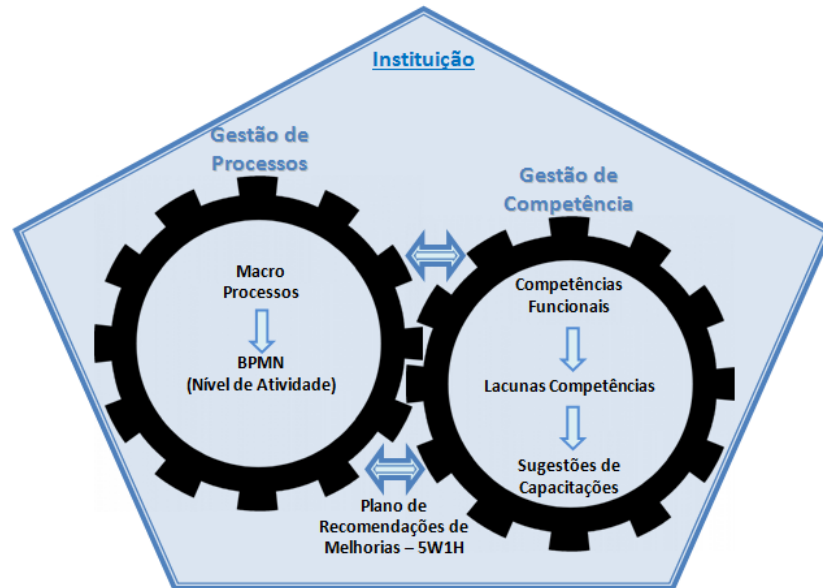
Instituição

Gestão de Processos

Gestão de Competência

Macro Processos

BPMN (Nível de Atividade)

Competências Funcionais

Lacunas Competências

Sugestões de Capacitações

Plano de Recomendações de Melhorias – 5W1H